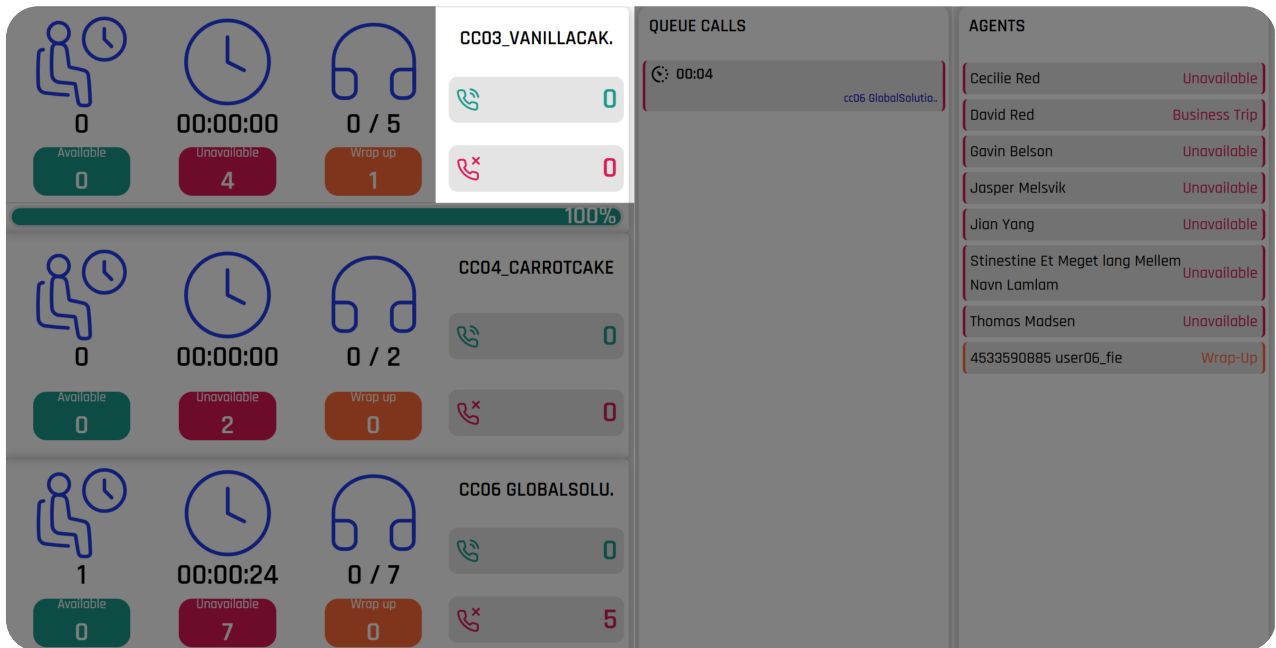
0
00:00:00
0 / 5
CC03_VANILLACAK.
0
0
Available
0
Unavailable
4
Wrap up
1
100%

0
00:00:00
0 / 2
CC04_CARROTCAKE
0
0
Available
0
Unavailable
2
Wrap up
0

1
00:00:24
0 / 7
CC06 GLOBALSOLU.
0
5
Available
0
Unavailable
7
Wrap up
0

QUEUE CALLS
00:04
cc06 GlobalSolutio..

AGENTS
Cecilie Red Unavailable
David Red Business Trip
Gavin Belson Unavailable
Jasper Melsvik Unavailable
Jian Yang Unavailable
Stinestine Et Meget lang Mellem Navn Lamlam Unavailable
Thomas Madsen Unavailable
4533590885 user06_fie Wrap-Up